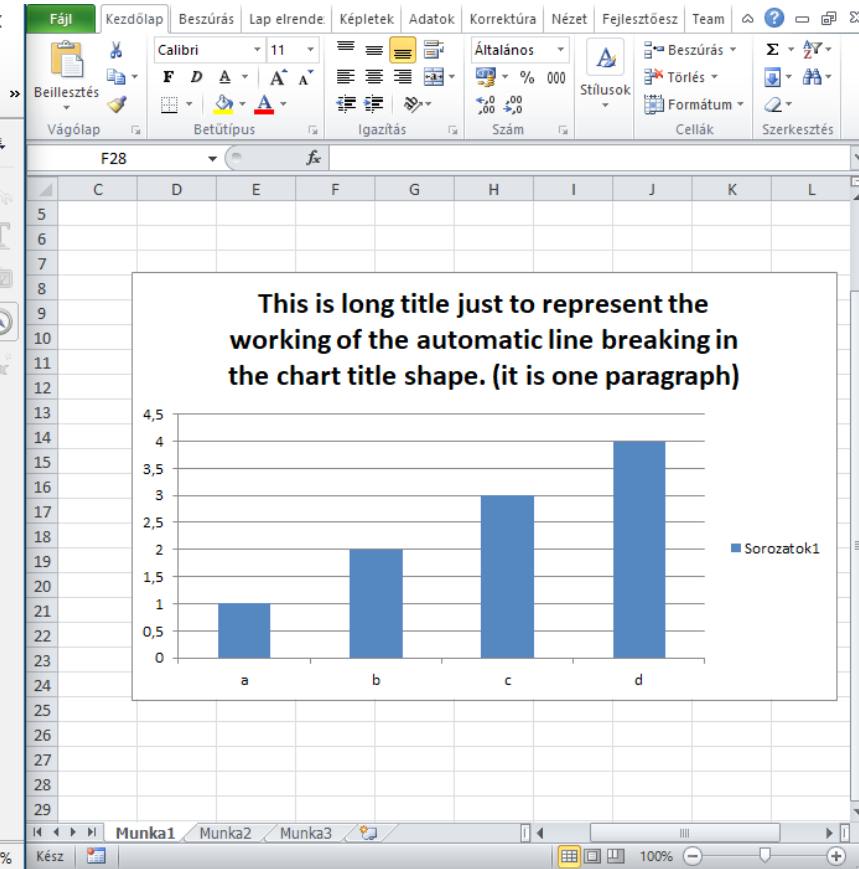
Fájl | Kezdőlap | Beszúrás | Lap elrende | Képletek | Adatok | Korrektúra | Nézet | Fejlesztőesz | Team

Beillesztés
Vágólap
Calibri | 11
F D A
Betűtípus
Igazítás
Általános
% 000
$^{,0}_{,00}$ $^{,00}_{,0}$
Szám
Stílusok
Beszúrás
Törlés
Formátum
Cellák
Σ
Szerkesztés

F28 | fx

| | C | D | E | F | G | H | I | J | K | L |
|---|---|---|---|---|---|---|---|---|---|---|
| 5 | | | | | | | | | | |
| 6 | | | | | | | | | | |
| 7 | | | | | | | | | | |
| 8 | | | | | | | | | | |
| 9 | | | | | | | | | | |
| 10 | | | | | | | | | | |
| 11 | | | | | | | | | | |
| 12 | | | | | | | | | | |
| 13 | | | | | | | | | | |
| 14 | | | | | | | | | | |
| 15 | | | | | | | | | | |
| 16 | | | | | | | | | | |
| 17 | | | | | | | | | | |
| 18 | | | | | | | | | | |
| 19 | | | | | | | | | | |
| 20 | | | | | | | | | | |
| 21 | | | | | | | | | | |
| 22 | | | | | | | | | | |
| 23 | | | | | | | | | | |
| 24 | | | | | | | | | | |
| 25 | | | | | | | | | | |
| 26 | | | | | | | | | | |
| 27 | | | | | | | | | | |
| 28 | | | | | | | | | | |
| 29 | | | | | | | | | | |

This is long title just to represent the working of the automatic line breaking in the chart title shape. (it is one paragraph)

4,5
4
3,5
3
2,5
2
1,5
1
0,5
0
a
b
c
d
Sorozatok1

Munka1 | Munka2 | Munka3
Kész
100%